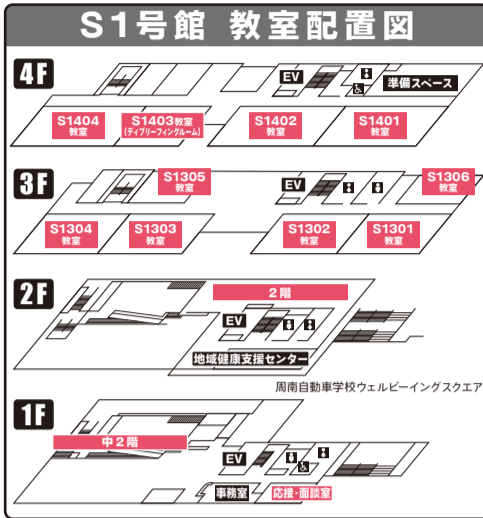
S1号館 教室配置図

4F
EV
準備スペース
S1404 教室
S1403教室 (ディプリーフィングルーム)
S1402 教室
S1401 教室

3F
S1305 教室
EV
S1306 教室
S1304 教室
S1303 教室
S1302 教室
S1301 教室

2F
2階
EV
地域健康支援センター
周南自動車学校ウェルビーイングスクエア

1F
中2階
EV
事務室
応接・面談室